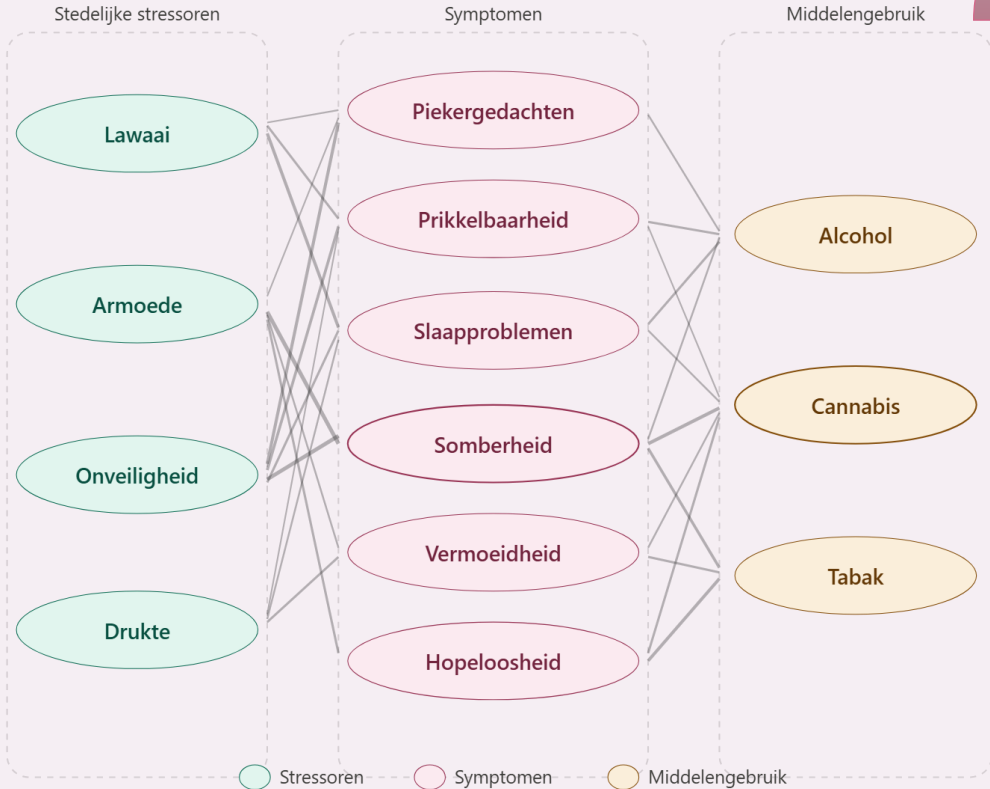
Stedelijke stressoren

Lawaai

Armoede

Onveiligheid

Drukte

Symptomen

Piekergedachten

Prikkelbaarheid

Slaapproblemen

Somberheid

Vermoeidheid

Hopeloosheid

Middelengebruik

Alcohol

Cannabis

Tabak

Stressoren
Symptomen
Middelengebruik